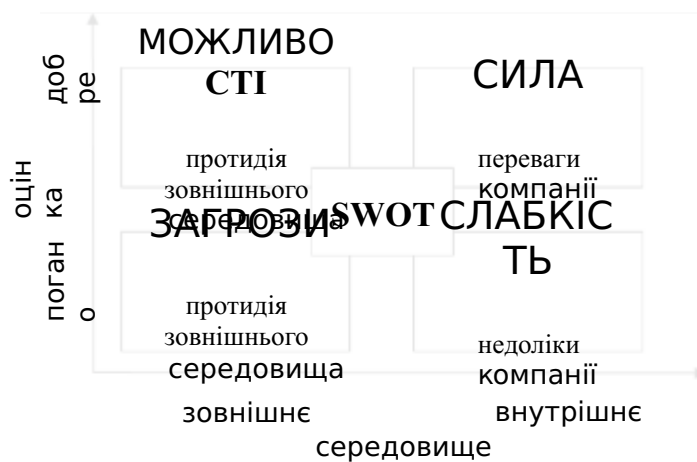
доб ре

оцін ка

поган о

МОЖЛИВО СТІ

протидія зовнішнього середовища

СИЛА

переваги компанії

SWOT

ЗАГРОЗИ

протидія зовнішнього середовища

СЛАБКІС ТЬ

недоліки компанії

зовнішнє

внутрішнє

середовище